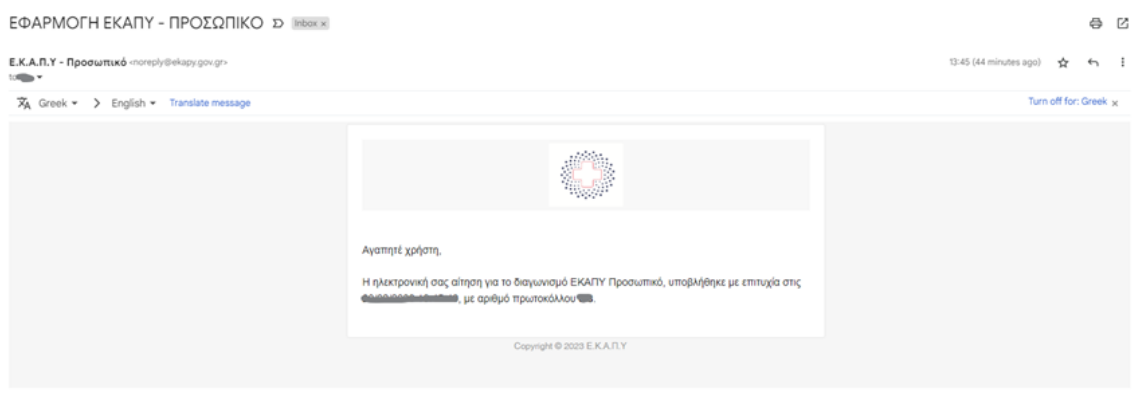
ΕΦΑΡΜΟΓΗ ΕΚΑΠΥ - ΠΡΟΣΩΠΙΚΟ Inbox ×

Ε.Κ.Α.Π.Υ - Προσωπικό <noreply@ekapy.gov.gr>
to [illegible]

13:45 (44 minutes ago)

Greek > English Translate message

Turn off for: Greek ×

Αγαπητέ χρήστη,

Η ηλεκτρονική σας αίτηση για το διαγωνισμό ΕΚΑΠΥ Προσωπικό, υποβλήθηκε με επιτυχία στις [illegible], με αριθμό πρωτοκόλλου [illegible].

Copyright © 2023 Ε.Κ.Α.Π.Υ